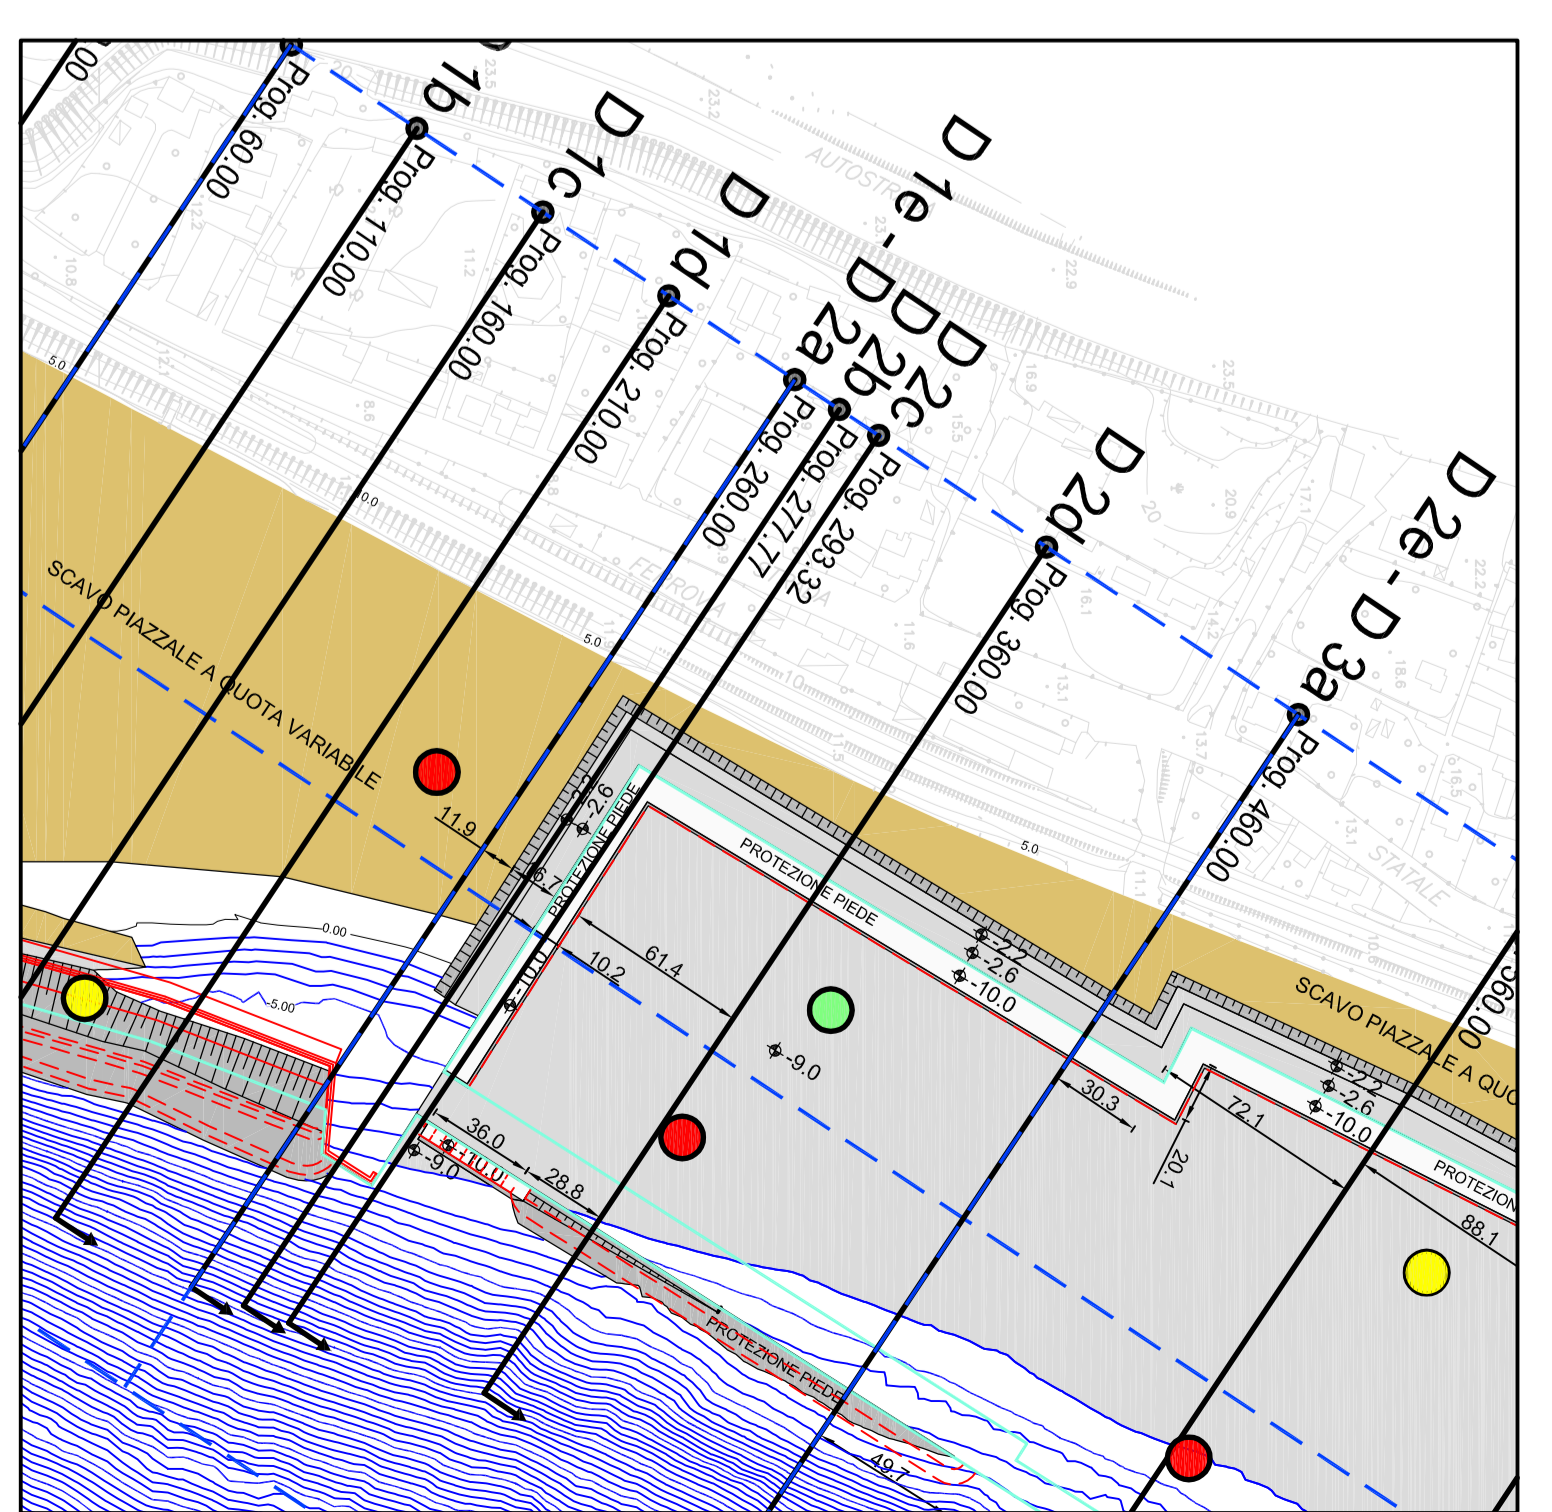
Prog. 60.00
D 1b
Prog. 110.00
D 1c
Prog. 160.00
D 1d
Prog. 210.00
D 1e - D 2a
Prog. 260.00
D 2b
Prog. 277.77
D 2c
Prog. 293.32
D 2d
Prog. 360.00
D 2e - D 3a
Prog. 460.00
AUTOSTRADA
FERROVIA
STATALE
SCAVO PIAZZALE A QUOTA VARIABILE
SCAVO PIAZZALE A QUO
PROTEZIONE PIEDE
PROTEZIONE PIEDE
PROTEZIONE PIEDE
PROTEZION
11.9
5.7
10.2
61.4
36.0
28.8
30.3
20.1
72.1
88.1
49.7
-2.2
-2.6
-10.0
-9.0
-10.0
-9.0
-2.2
-2.6
-10.0
-2.2
-2.6
-10.0
0.00
-5.00
5.0
5.0
5.0
0.0
10
360.00